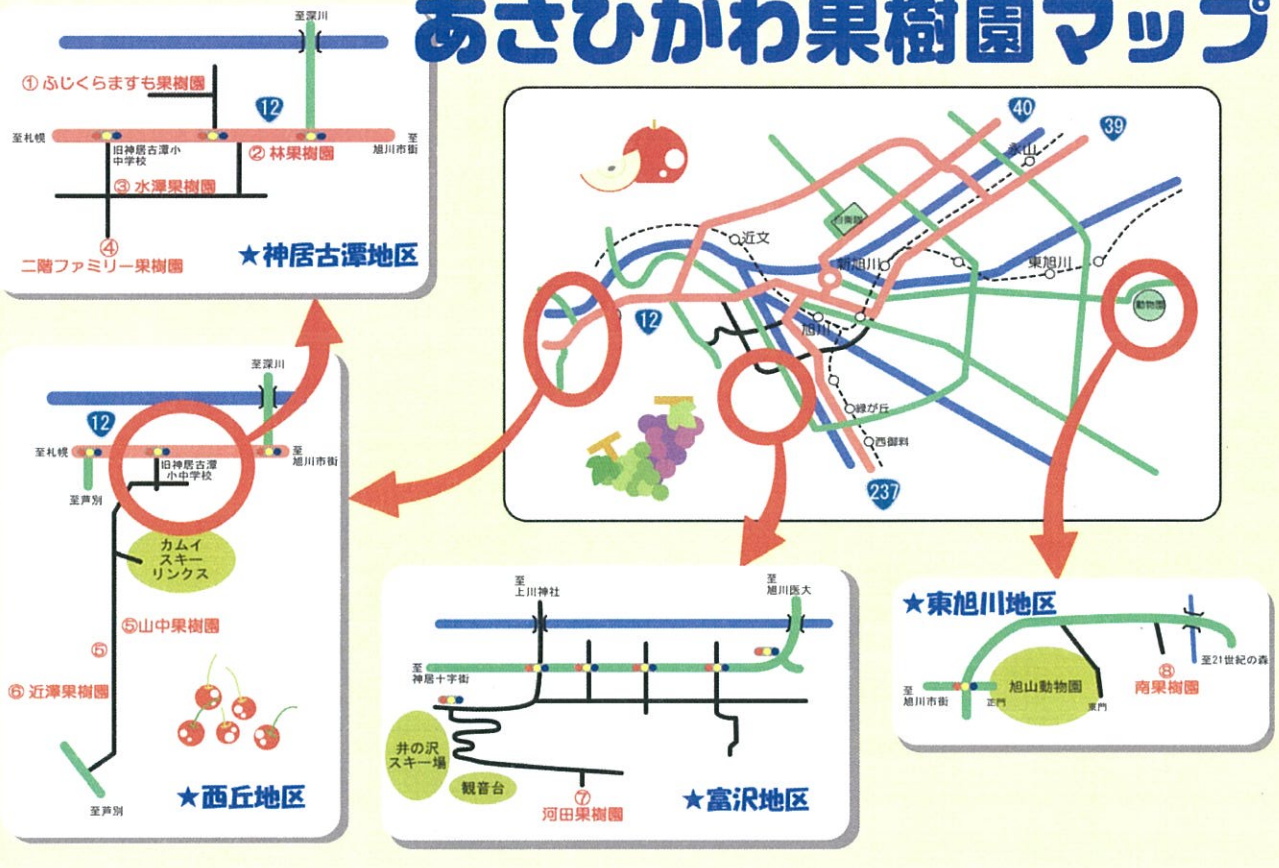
あさひかわ果樹園マップ

至深川
① ふじくらますも果樹園
12
至札幌
旧神居古潭小中学校
至旭川市街
② 林果樹園
③ 水澤果樹園
④ 二階ファミリー果樹園
★神居古潭地区

40
39
永山
近文
新旭川
東旭川
動物園
12
旭川
緑が丘
西御料
237

至深川
12
至札幌
旧神居古潭小中学校
至旭川市街
至芦別
カムイスキーリンクス
⑤山中果樹園
⑤
⑥ 近澤果樹園
至芦別
★西丘地区

至上川神社
至旭川医大
至神居十字街
井の沢スキー場
観音台
⑦ 河田果樹園
★富沢地区

★東旭川地区
至21世紀の森
至旭川市街
旭山動物園
正門
東門
⑧ 南果樹園